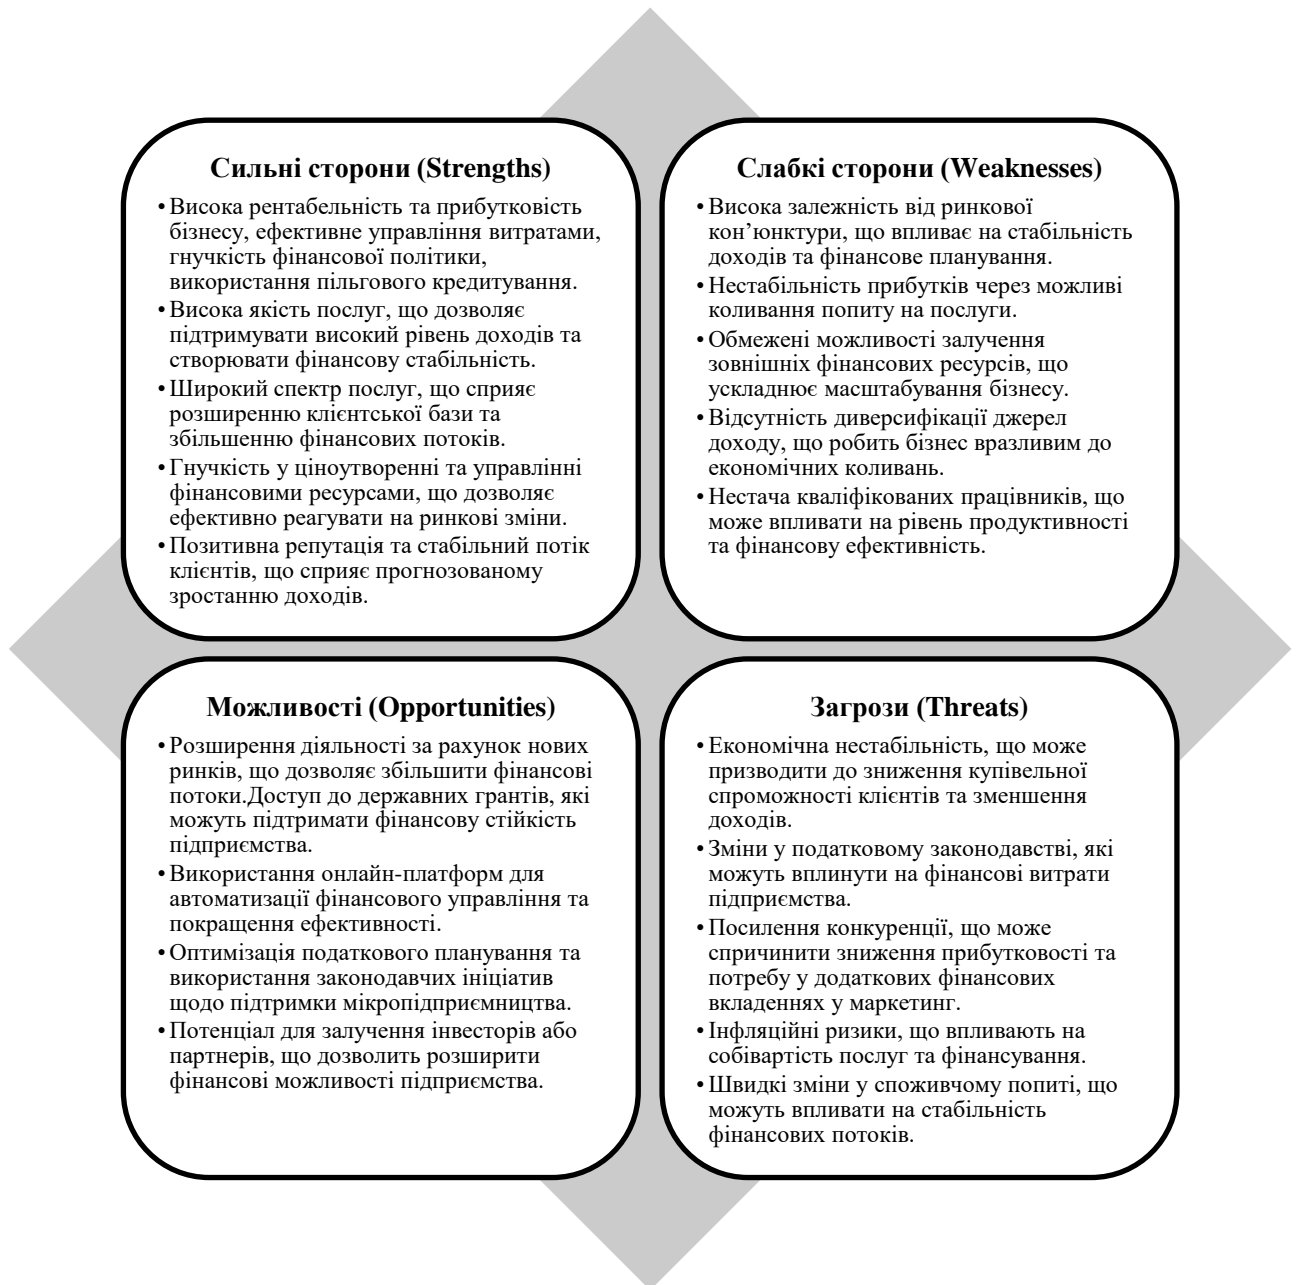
**Сильні сторони (Strengths)**

• Висока рентабельність та прибутковість бізнесу, ефективне управління витратами, гнучкість фінансової політики, використання пільгового кредитування.
• Висока якість послуг, що дозволяє підтримувати високий рівень доходів та створювати фінансову стабільність.
• Широкий спектр послуг, що сприяє розширенню клієнтської бази та збільшенню фінансових потоків.
• Гнучкість у ціноутворенні та управлінні фінансовими ресурсами, що дозволяє ефективно реагувати на ринкові зміни.
• Позитивна репутація та стабільний потік клієнтів, що сприяє прогнозованому зростанню доходів.

**Слабкі сторони (Weaknesses)**

• Висока залежність від ринкової кон'юнктури, що впливає на стабільність доходів та фінансове планування.
• Нестабільність прибутків через можливі коливання попиту на послуги.
• Обмежені можливості залучення зовнішніх фінансових ресурсів, що ускладнює масштабування бізнесу.
• Відсутність диверсифікації джерел доходу, що робить бізнес вразливим до економічних коливань.
• Нестача кваліфікованих працівників, що може впливати на рівень продуктивності та фінансову ефективність.

**Можливості (Opportunities)**

• Розширення діяльності за рахунок нових ринків, що дозволяє збільшити фінансові потоки.Доступ до державних грантів, які можуть підтримати фінансову стійкість підприємства.
• Використання онлайн-платформ для автоматизації фінансового управління та покращення ефективності.
• Оптимізація податкового планування та використання законодавчих ініціатив щодо підтримки мікропідприємництва.
• Потенціал для залучення інвесторів або партнерів, що дозволить розширити фінансові можливості підприємства.

**Загрози (Threats)**

• Економічна нестабільність, що може призводити до зниження купівельної спроможності клієнтів та зменшення доходів.
• Зміни у податковому законодавстві, які можуть вплинути на фінансові витрати підприємства.
• Посилення конкуренції, що може спричинити зниження прибутковості та потребу у додаткових фінансових вкладеннях у маркетинг.
• Інфляційні ризики, що впливають на собівартість послуг та фінансування.
• Швидкі зміни у споживчому попиті, що можуть впливати на стабільність фінансових потоків.